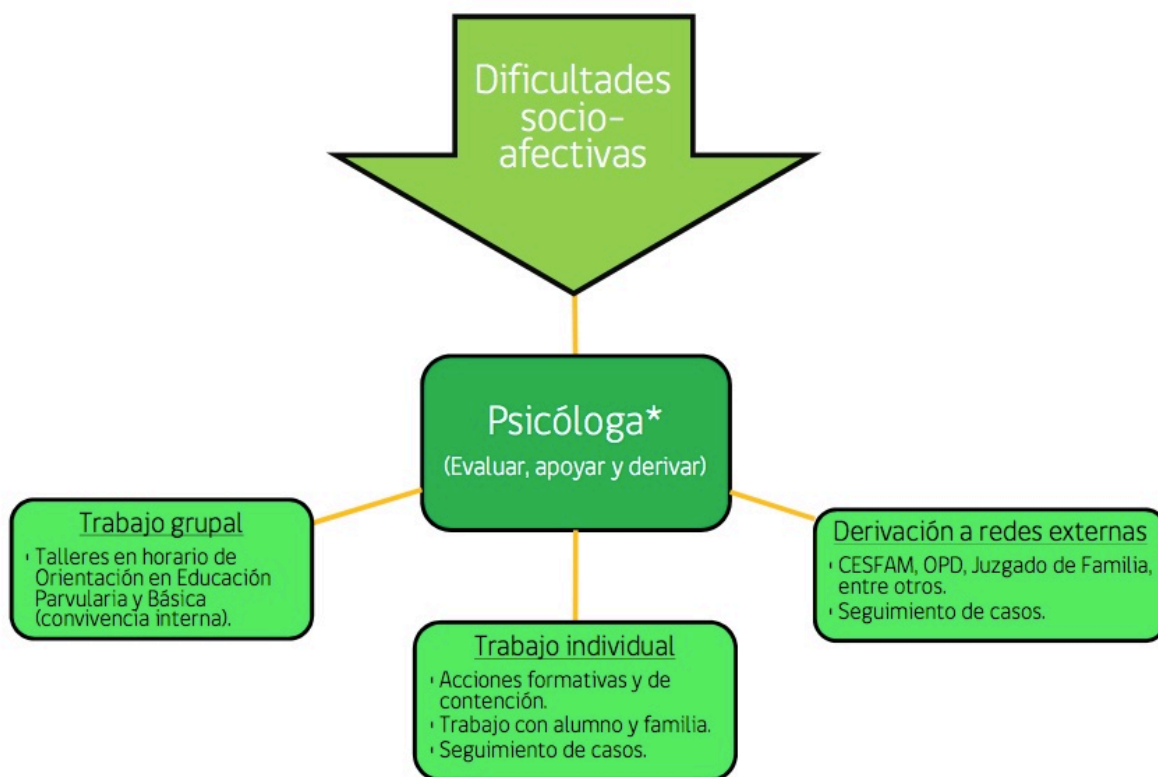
Dificultades socio-afectivas

Psicóloga*
(Evaluar, apoyar y derivar)

Trabajo grupal
- Talleres en horario de Orientación en Educación Parvularia y Básica (convivencia interna).

Trabajo individual
- Acciones formativas y de contención.
- Trabajo con alumno y familia.
- Seguimiento de casos.

Derivación a redes externas
- CESFAM, OPD, Juzgado de Familia, entre otros.
- Seguimiento de casos.